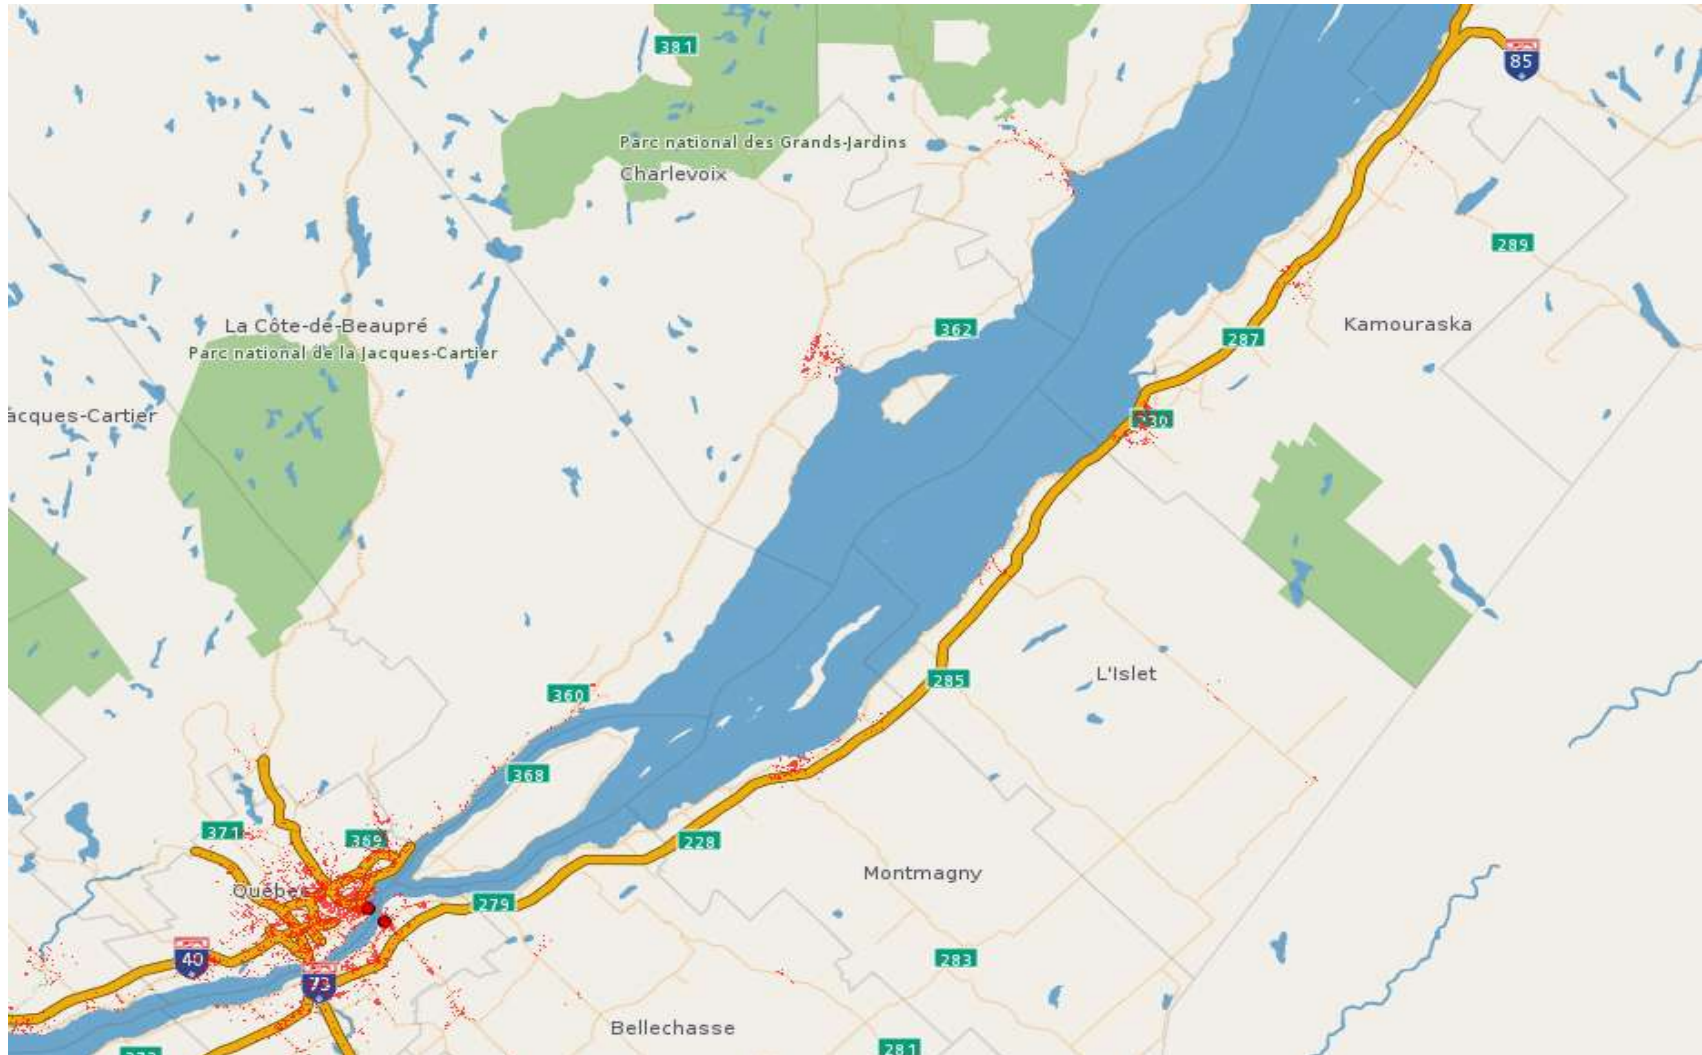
381

85

Parc national des Grands-Jardins

Charlevoix

289

La Côte-de-Beaupré

Parc national de la Jacques-Cartier

362

287

Kamouraska

acques-Cartier

230

360

285

L'Islet

368

371

369

228

Montmagny

Québec

279

40

73

283

Bellechasse

281